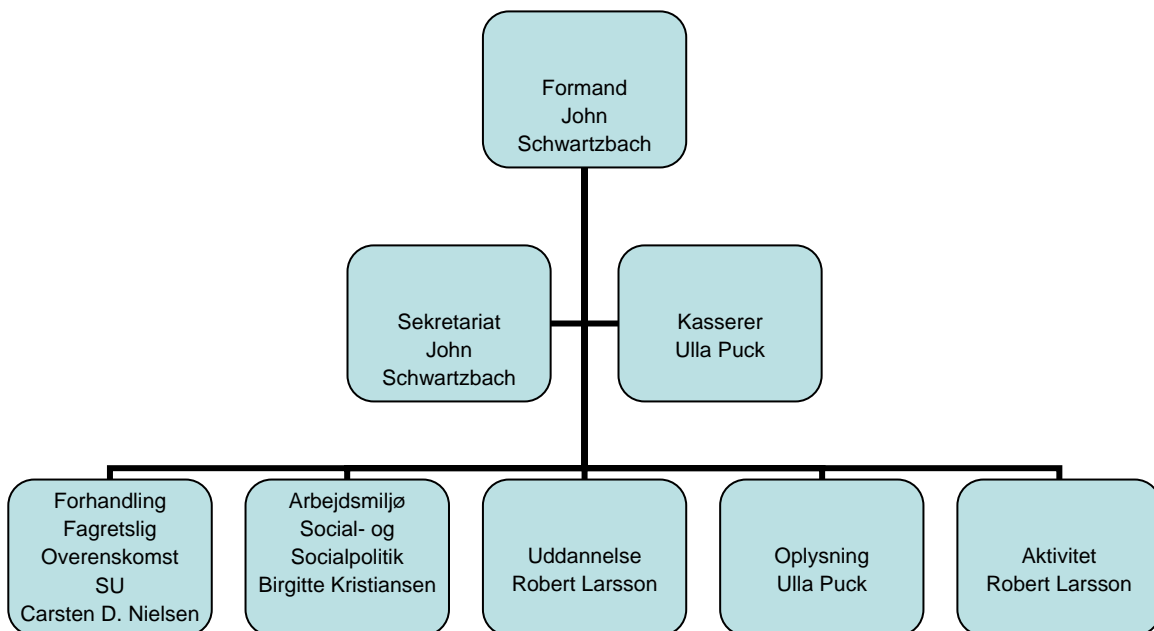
Formand
John
Schwartzbach

Sekretariat
John
Schwartzbach

Kasserer
Ulla Puck

Forhandling
Fagretslig
Overenskomst
SU
Carsten D. Nielsen

Arbejdsmiljø
Social- og
Socialpolitik
Birgitte Kristiansen

Uddannelse
Robert Larsson

Oplysning
Ulla Puck

Aktivitet
Robert Larsson